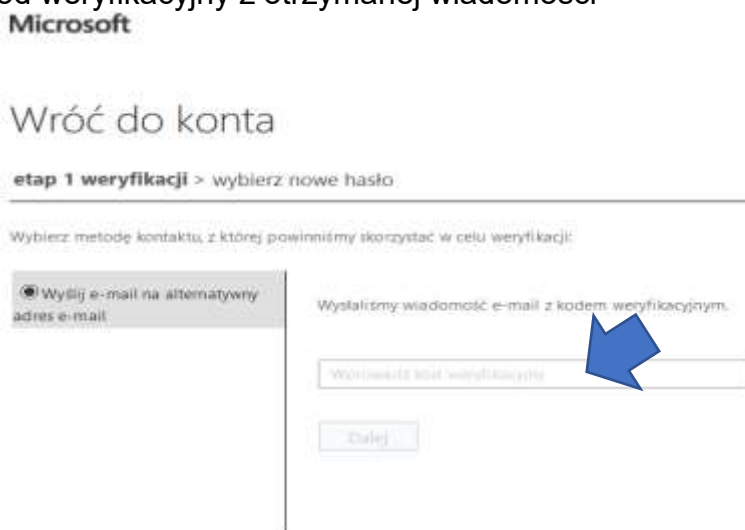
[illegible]od weryfikacyjny z otrzymanej wiadomości
Microsoft

Wróć do konta

etap 1 weryfikacji > wybierz nowe hasło

Wybierz metodę kontaktu, z której powinniśmy skorzystać w celu weryfikacji:

Wyślij e-mail na alternatywny adres e-mail

Wysłaliśmy wiadomość e-mail z kodem weryfikacyjnym.

Wprowadź kod weryfikacyjny

Dalej